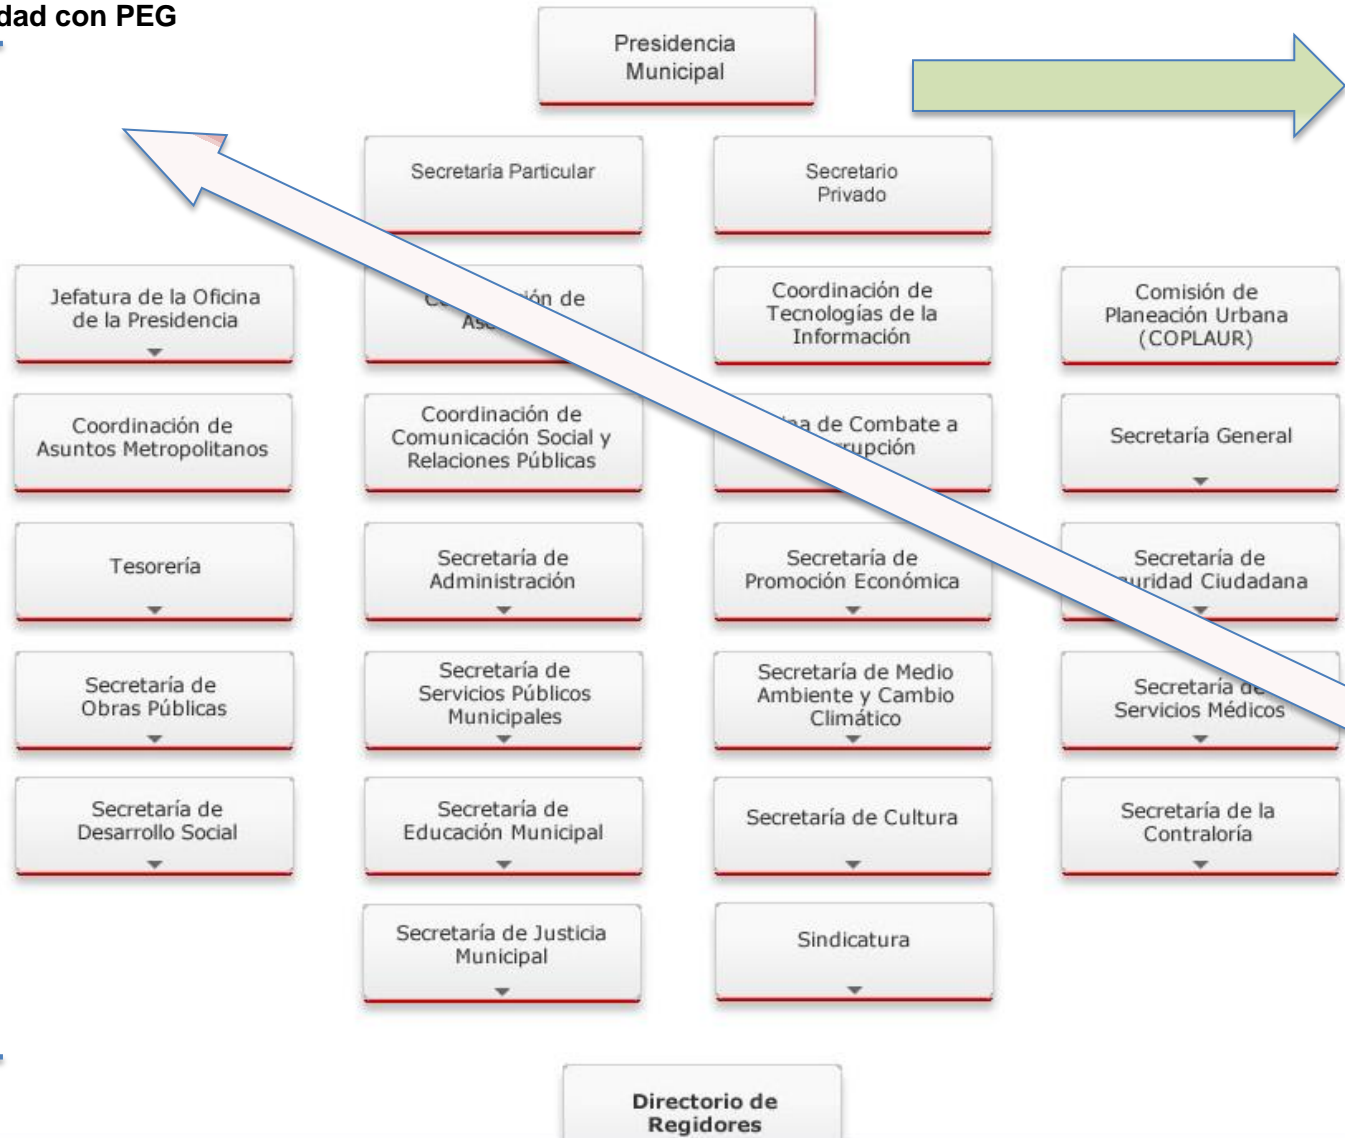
dad con PEG

Presidencia Municipal

Secretaría Particular

Secretario Privado

Jefatura de la Oficina de la Presidencia

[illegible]ión de As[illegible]

Coordinación de Tecnologías de la Información

Comisión de Planeación Urbana (COPLAUR)

Coordinación de Asuntos Metropolitanos

Coordinación de Comunicación Social y Relaciones Públicas

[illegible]a de Combate a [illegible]rupción

Secretaría General

Tesorería

Secretaría de Administración

Secretaría de Promoción Económica

Secretaría de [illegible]uridad Ciudadana

Secretaría de Obras Públicas

Secretaría de Servicios Públicos Municipales

Secretaría de Medio Ambiente y Cambio Climático

Secretaría d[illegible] Servicios Médicos

Secretaría de Desarrollo Social

Secretaría de Educación Municipal

Secretaría de Cultura

Secretaría de la Contraloría

Secretaría de Justicia Municipal

Sindicatura

Directorio de Regidores